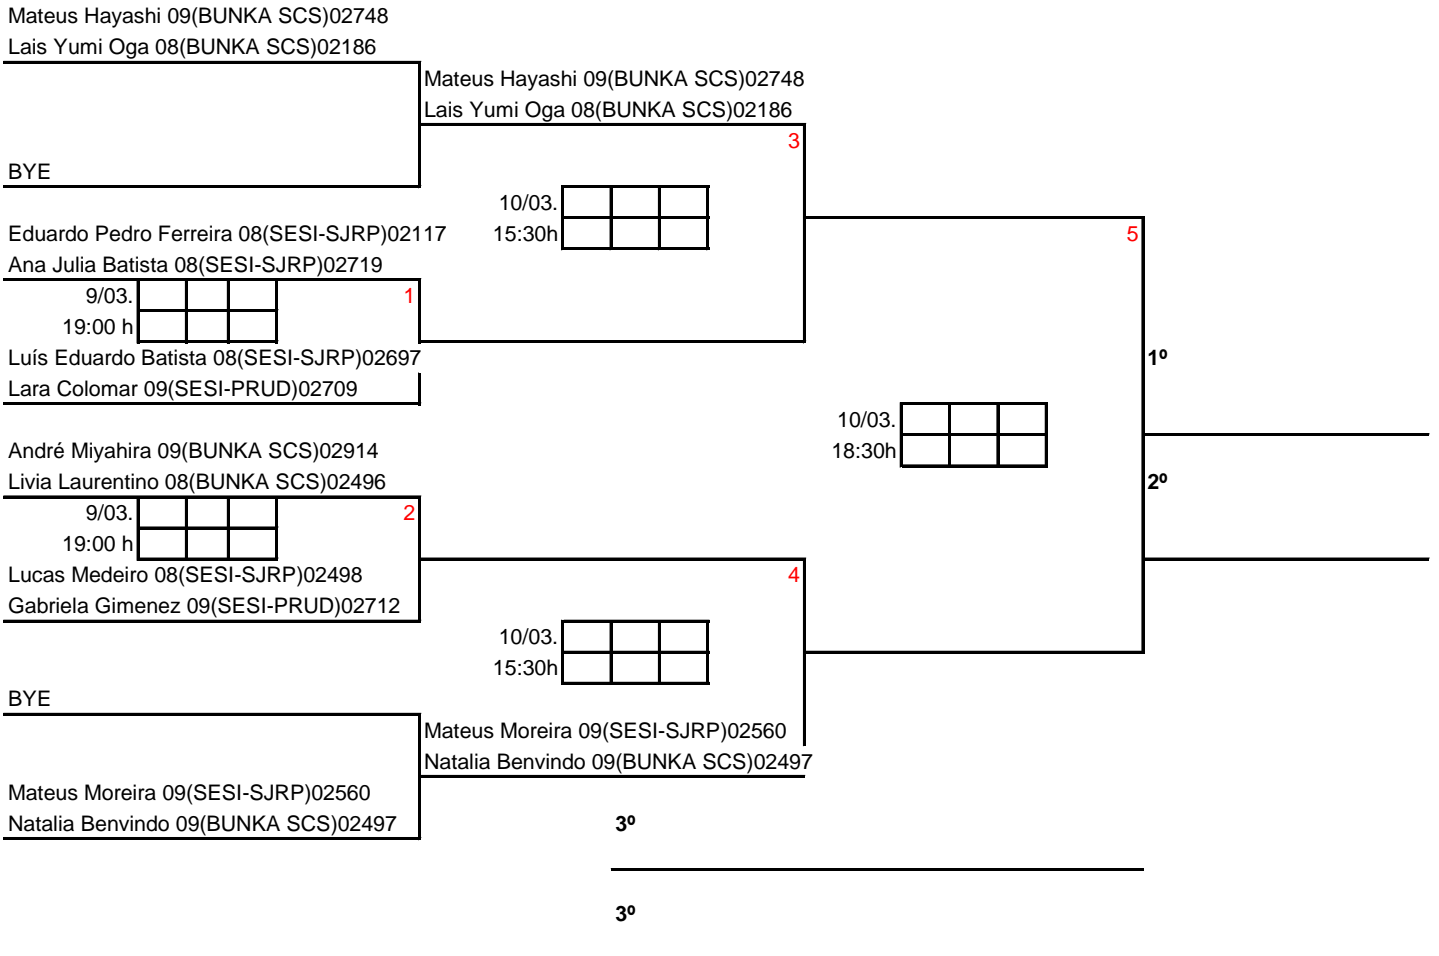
Mateus Hayashi 09(BUNKA SCS)02748
Lais Yumi Oga 08(BUNKA SCS)02186

Mateus Hayashi 09(BUNKA SCS)02748
Lais Yumi Oga 08(BUNKA SCS)02186

3

BYE

10/03.
15:30h

Eduardo Pedro Ferreira 08(SESI-SJRP)02117
Ana Julia Batista 08(SESI-SJRP)02719

5

9/03.
19:00 h

1

Luís Eduardo Batista 08(SESI-SJRP)02697
Lara Colomar 09(SESI-PRUD)02709

1º

10/03.
18:30h

André Miyahira 09(BUNKA SCS)02914
Livia Laurentino 08(BUNKA SCS)02496

2º

9/03.
19:00 h

2

Lucas Medeiro 08(SESI-SJRP)02498
Gabriela Gimenez 09(SESI-PRUD)02712

4

10/03.
15:30h

BYE

Mateus Moreira 09(SESI-SJRP)02560
Natalia Benvindo 09(BUNKA SCS)02497

Mateus Moreira 09(SESI-SJRP)02560
Natalia Benvindo 09(BUNKA SCS)02497

3º

3º